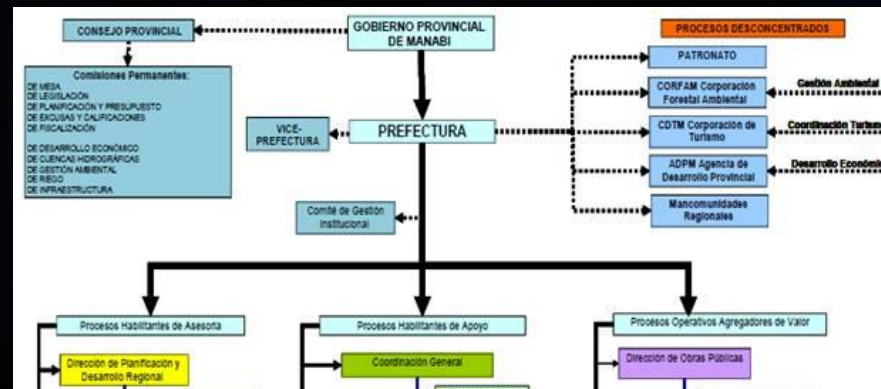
CONSEJO PROVINCIAL

GOBIERNO PROVINCIAL DE MANABI

PROCESOS DESCONCENTRADOS

Comisiones Permanentes:
DE MESA
DE LEGISLACIÓN
DE PLANIFICACIÓN Y PRESUPUESTO
DE EXCUSAS Y CALIFICACIONES
DE FISCALIZACIÓN

DE DESARROLLO ECONÓMICO
DE CUENCAS HIDROGRÁFICAS
DE GESTIÓN AMBIENTAL
DE RIEGO
DE INFRAESTRUCTURA

PATRONATO

CORFAM Corporación Forestal Ambiental

Gestión Ambiental

VICE-PREFECTURA

PREFECTURA

CDTM Corporación de Turismo

Coordinación Turism

ADPM Agencia de Desarrollo Provincial

Desarrollo Económi

Mancomunidades Regionales

Comité de Gestión Institucional

Procesos Habilitantes de Asesoría

Procesos Habilitantes de Apoyo

Procesos Operativos Agregadores de Valor

Dirección de Planificación y Desarrollo Regional

Coordinación General

Dirección de Obras Públicas